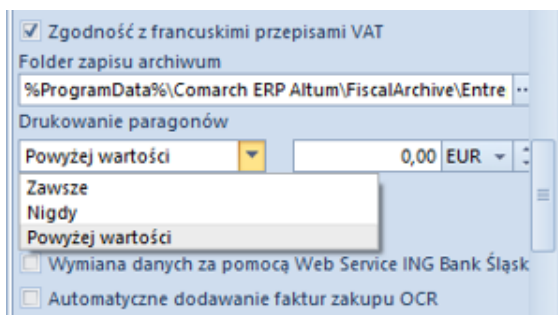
☑ Zgodność z francuskimi przepisami VAT
Folder zapisu archiwum
%ProgramData%\Comarch ERP Altum\FiscalArchive\Entre ...
Drukowanie paragonów
Powyżej wartości
0,00 EUR
Zawsze
Nigdy
Powyżej wartości
Wymiana danych za pomocą Web Service ING Bank Śląsk
Automatyczne dodawanie faktur zakupu OCR